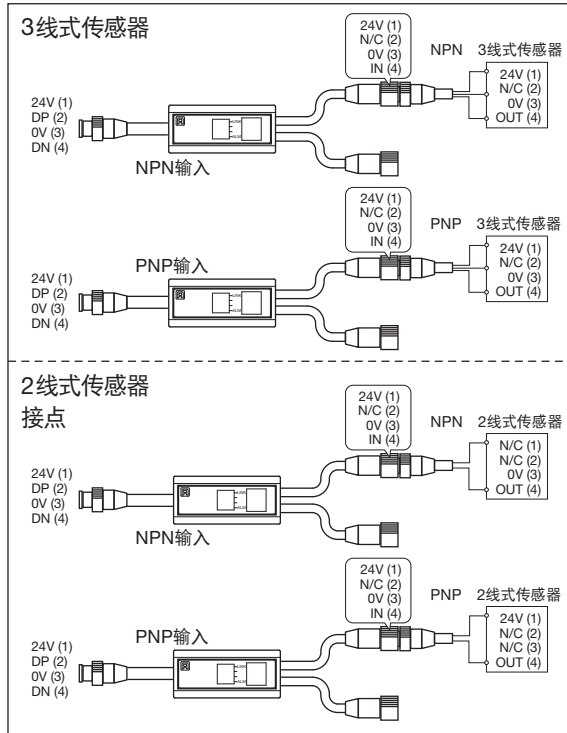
3线式传感器

24V (1)
N/C (2)
0V (3)
IN (4)

NPN 3线式传感器

24V (1)
N/C (2)
0V (3)
OUT (4)

24V (1)
DP (2)
0V (3)
DN (4)

NPN输入

24V (1)
N/C (2)
0V (3)
IN (4)

PNP 3线式传感器

24V (1)
N/C (2)
0V (3)
OUT (4)

PNP输入

24V (1)
DP (2)
0V (3)
DN (4)

2线式传感器
接点

24V (1)
N/C (2)
0V (3)
IN (4)

NPN 2线式传感器

N/C (1)
N/C (2)
0V (3)
OUT (4)

24V (1)
DP (2)
0V (3)
DN (4)

NPN输入

24V (1)
N/C (2)
0V (3)
IN (4)

PNP 2线式传感器

24V (1)
N/C (2)
N/C (3)
OUT (4)

PNP输入

24V (1)
DP (2)
0V (3)
DN (4)